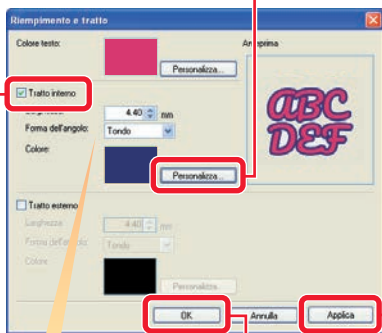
Riempimento e tratto

Colore testo:

Personalizza...

Anteprima

ABC DEF

Tratto interno

Larghezza: 4.40 mm

Forma dell'angolo: Tondo

Colore:

Personalizza...

Tratto esterno

Larghezza: 4.40 mm

Forma dell'angolo: Tondo

Colore:

Personalizza...

OK

Annulla

Applica